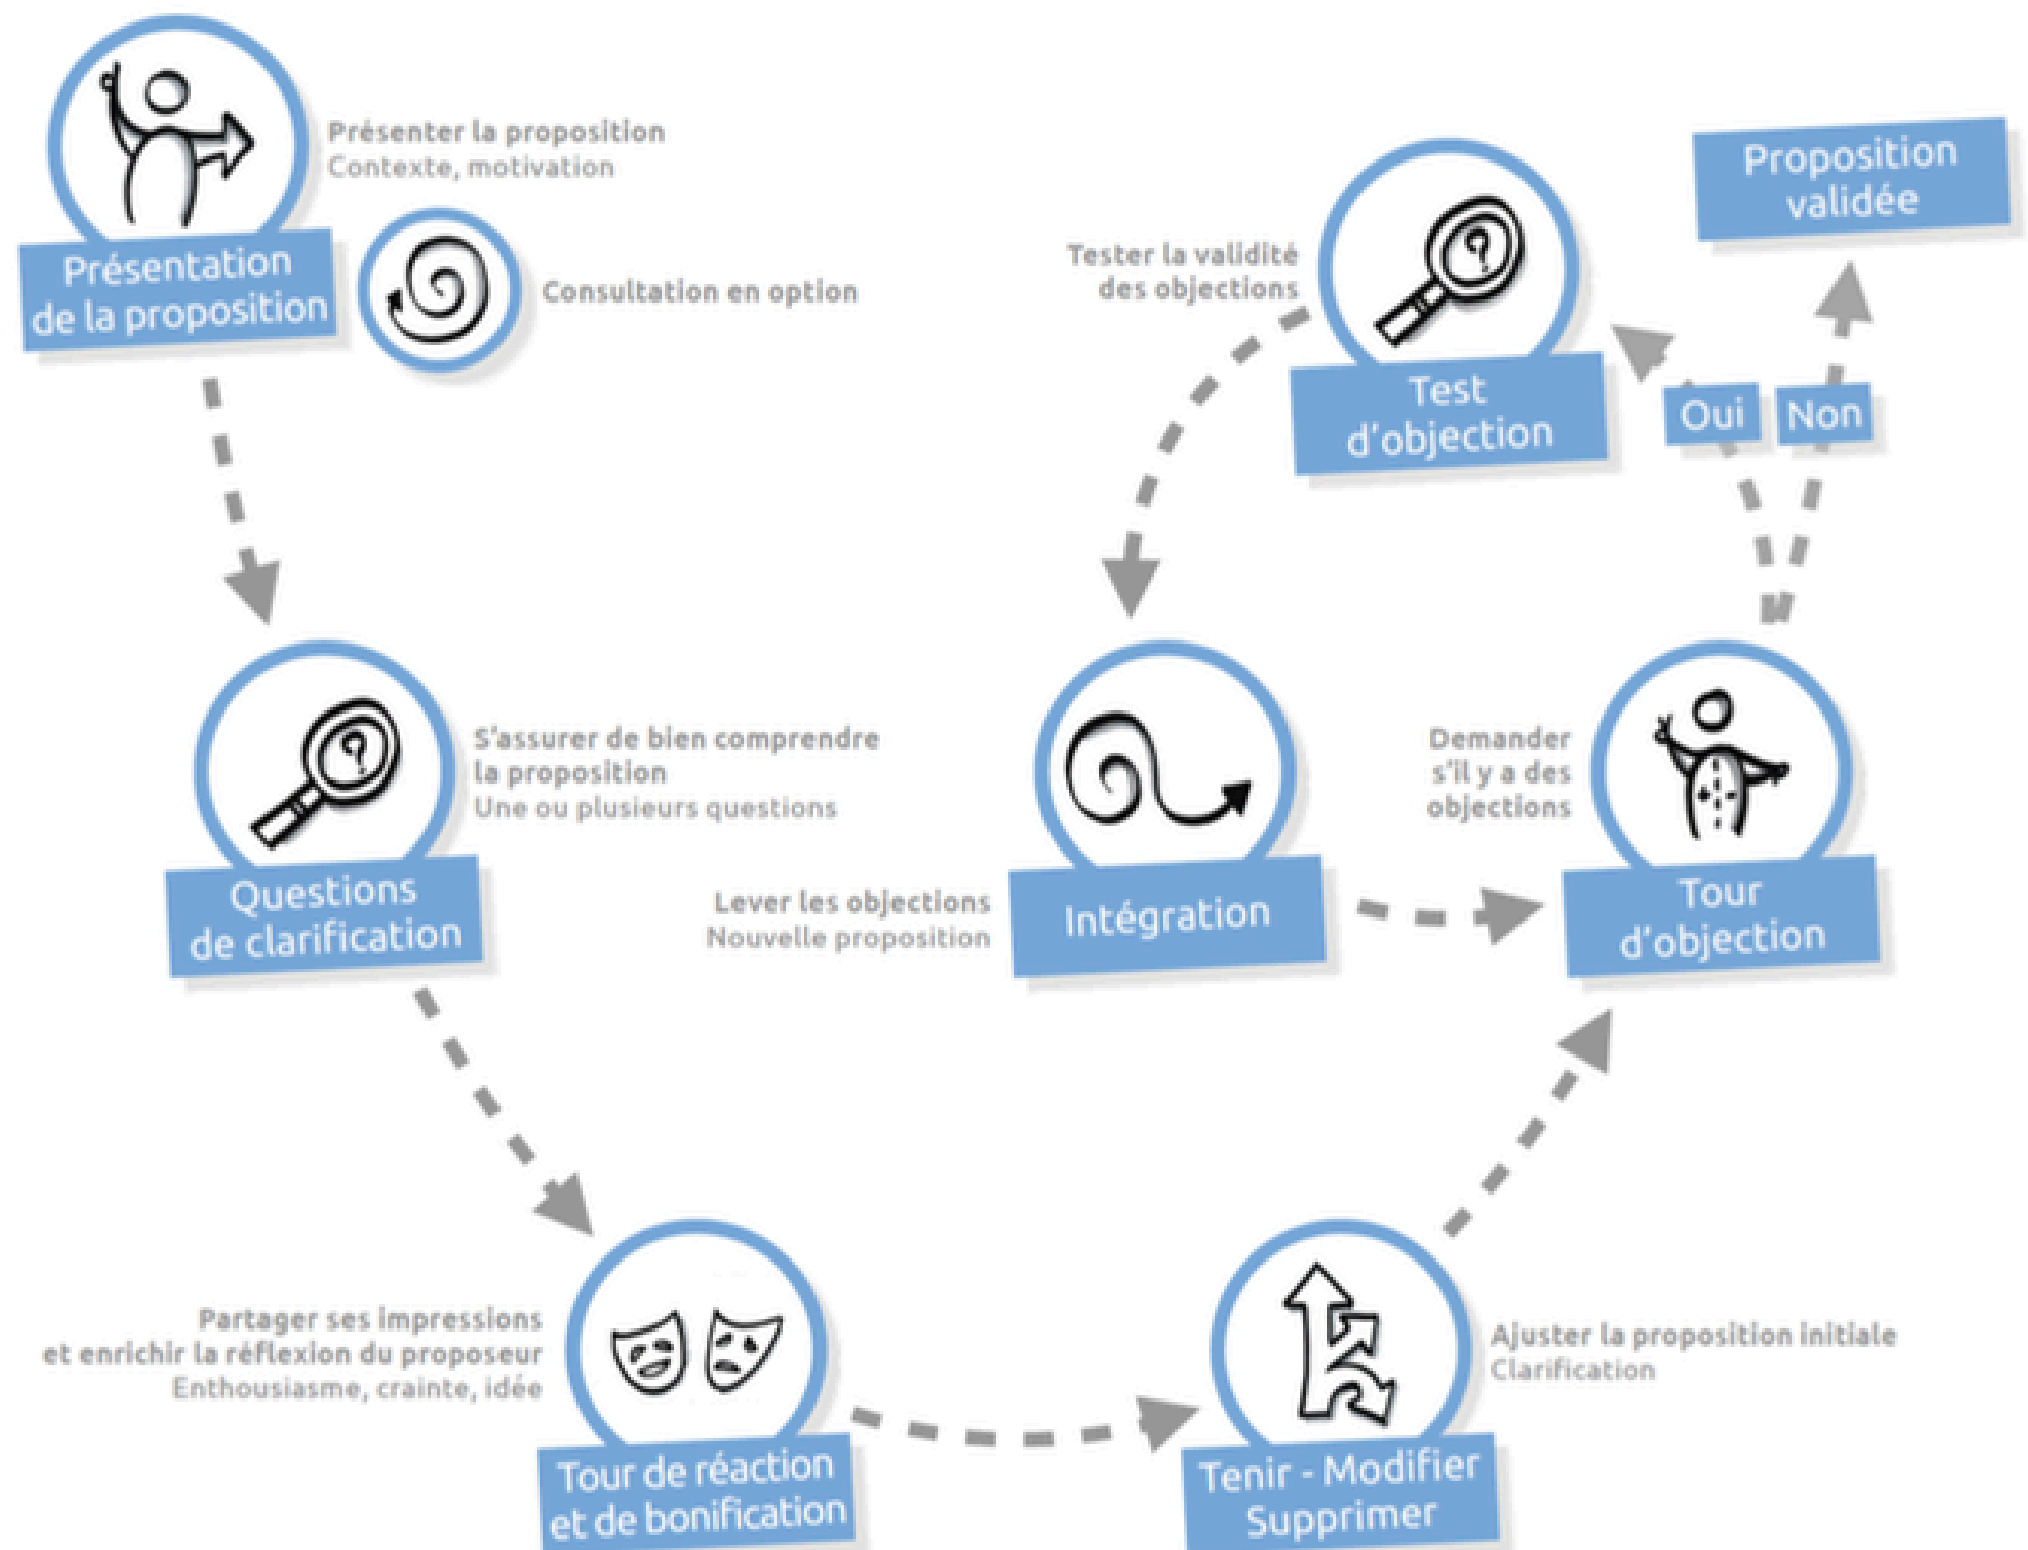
Présentation de la proposition

Présenter la proposition
Contexte, motivation

Consultation en option

Tester la validité des objections

Test d'objection

Proposition validée

Oui

Non

Questions de clarification

S'assurer de bien comprendre la proposition
Une ou plusieurs questions

Lever les objections
Nouvelle proposition

Intégration

Demander s'il y a des objections

Tour d'objection

Partager ses impressions et enrichir la réflexion du proposeur
Enthousiasme, crainte, idée

Tour de réaction et de bonification

Tenir - Modifier Supprimer

Ajuster la proposition initiale
Clarification